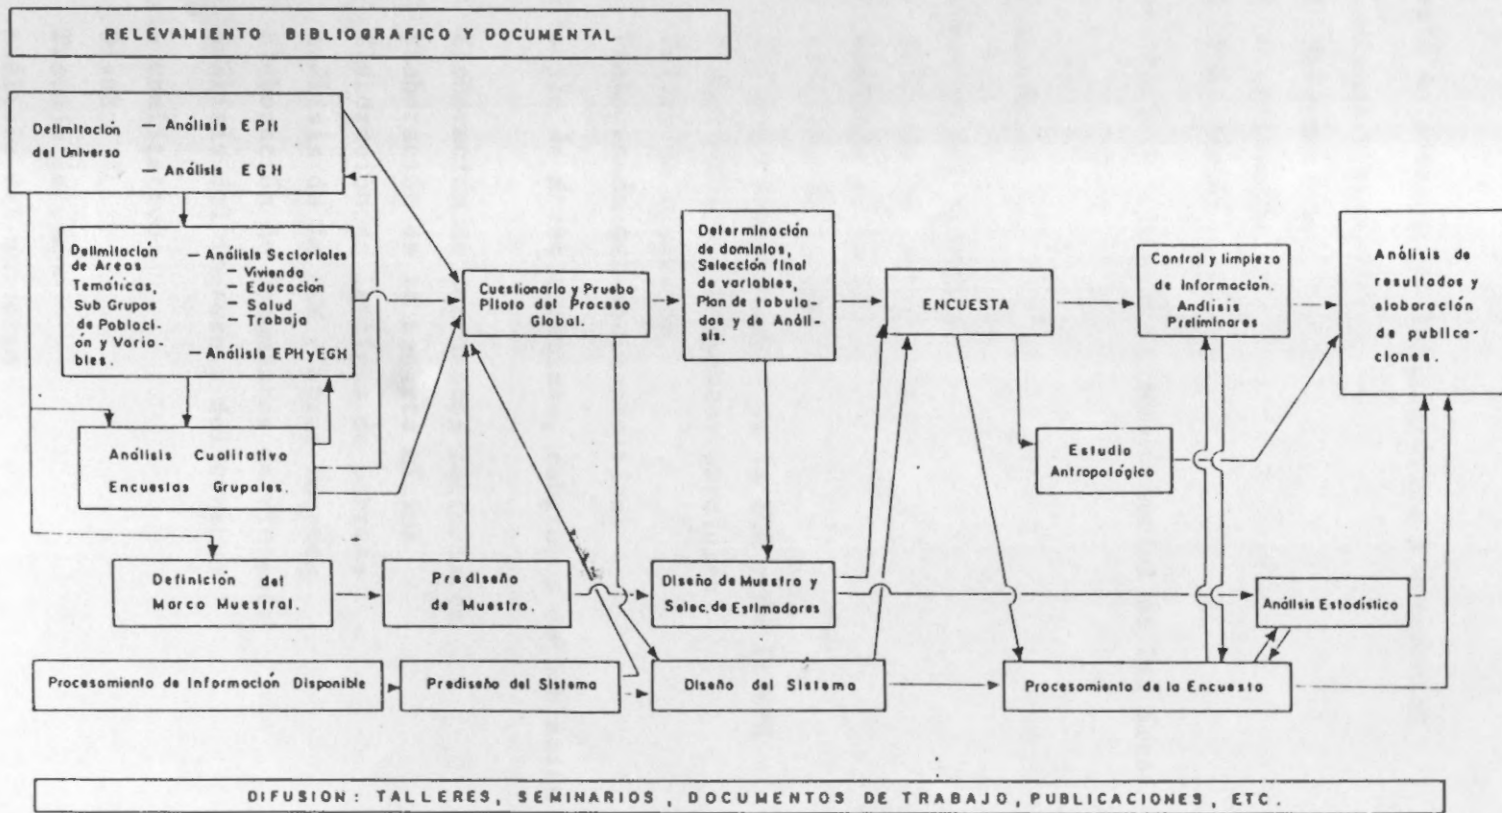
RELEVAMIENTO BIBLIOGRAFICO Y DOCUMENTAL

Delimitación del Universo
— Análisis EPH
— Análisis EGH

Delimitación de Areas Temáticas, Sub Grupos de Población y Variables.
— Análisis Sectoriales
- Vivienda
- Educación
- Salud
- Trabajo
— Análisis EPH y EGH

Análisis Cualitativo Encuestas Grupales.

Cuestionario y Prueba Piloto del Proceso Global.

Determinación de dominios, Selección final de variables, Plan de tabulados y de Análisis.

ENCUESTA

Control y limpieza de información. Análisis Preliminares

Análisis de resultados y elaboración de publicaciones.

Estudio Antropológico

Definición del Marco Muestral.

Prediseño de Muestra.

Diseño de Muestra y Selec. de Estimadores

Análisis Estadístico

Procesamiento de Información Disponible

Prediseño del Sistema

Diseño del Sistema

Procesamiento de la Encuesta

DIFUSION: TALLERES, SEMINARIOS, DOCUMENTOS DE TRABAJO, PUBLICACIONES, ETC.